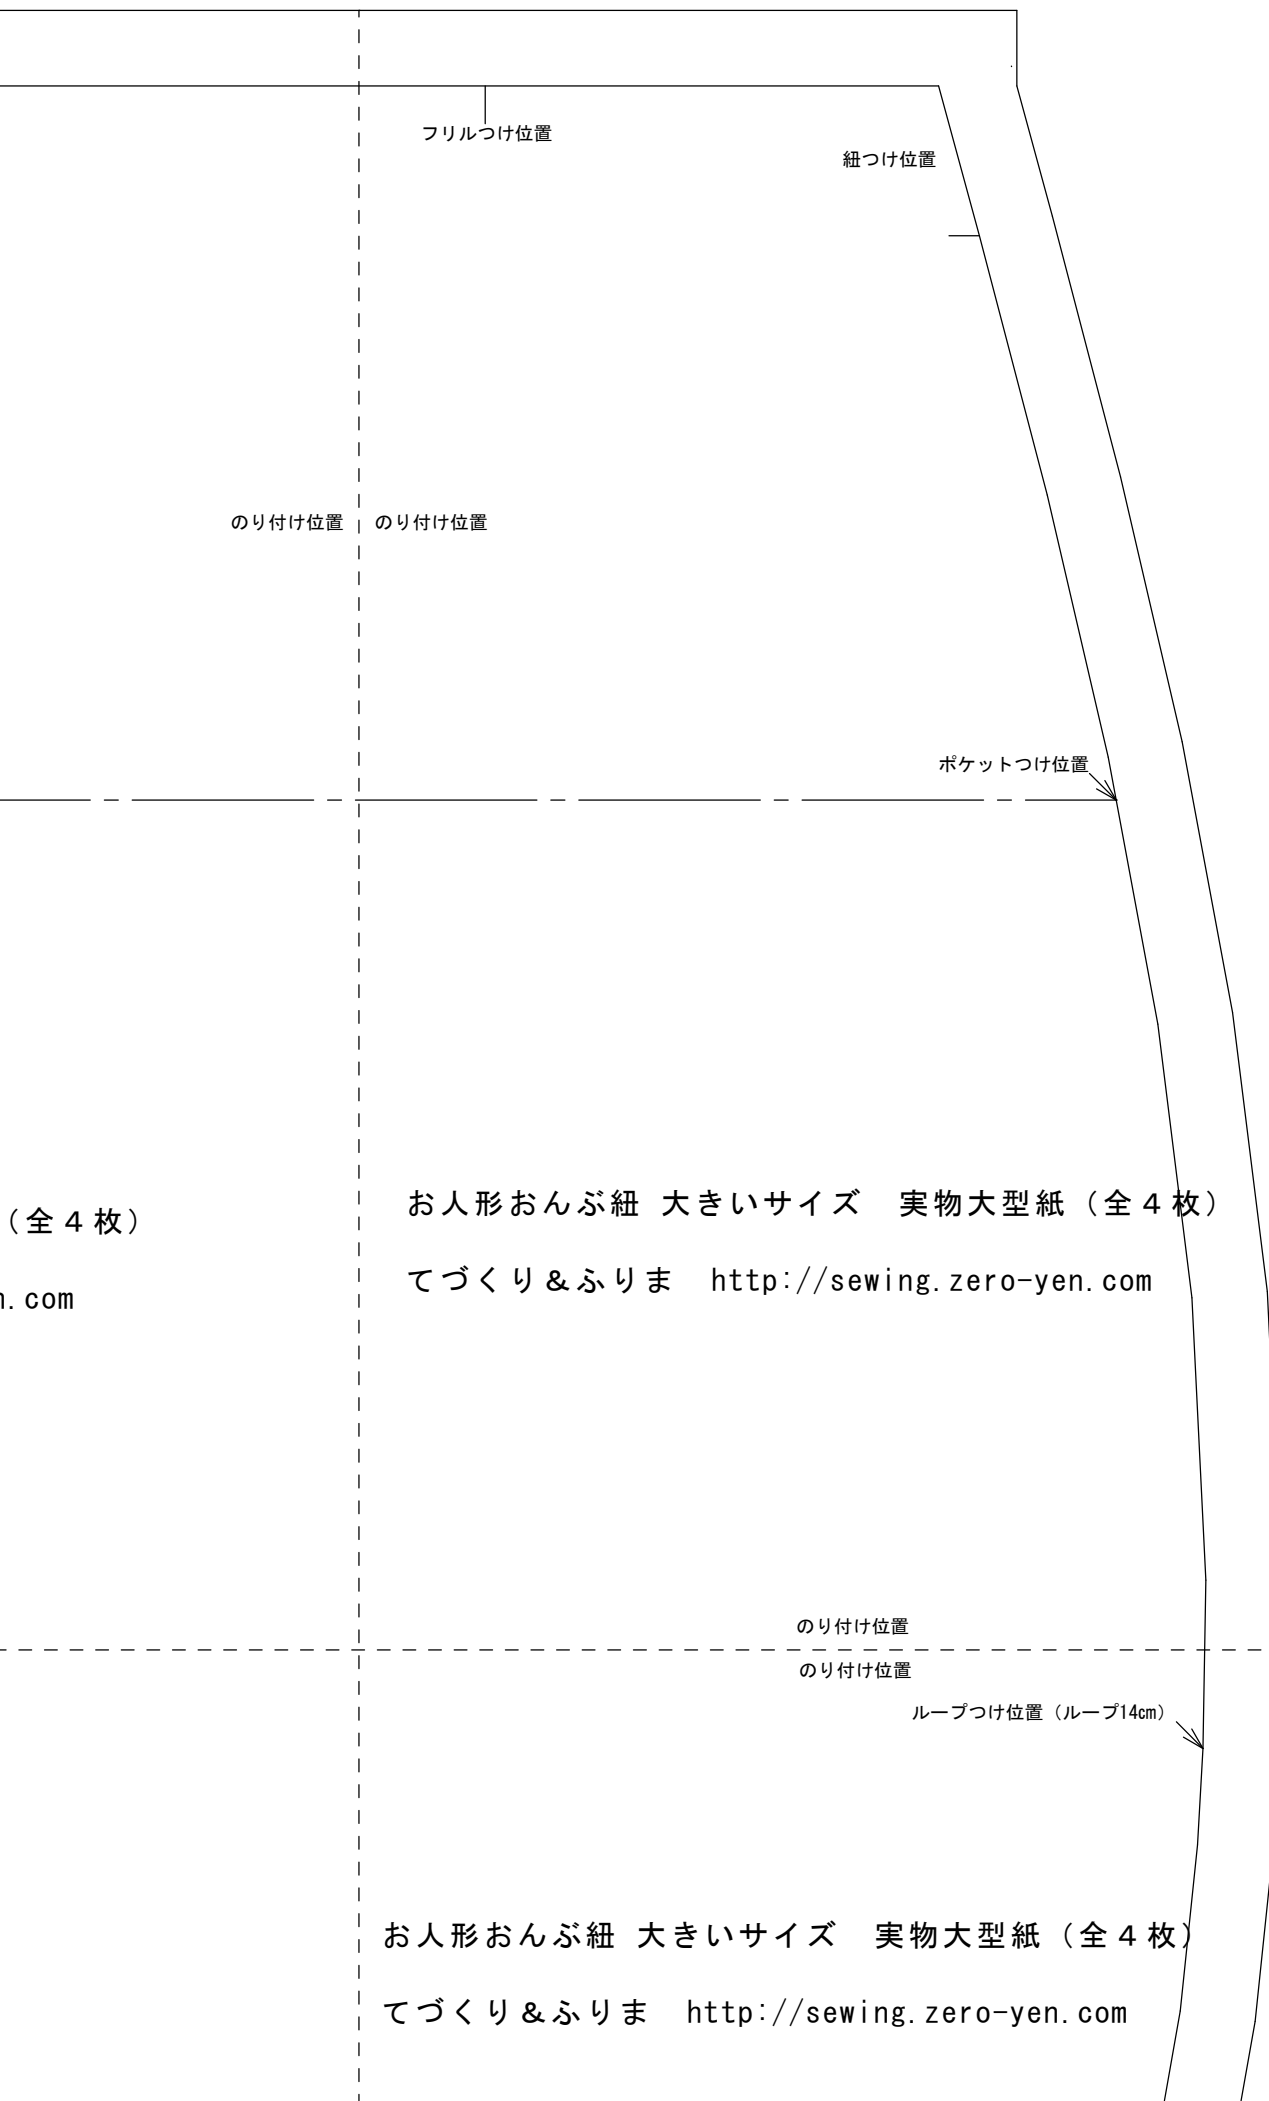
フリルつけ位置

紐つけ位置

のり付け位置　のり付け位置

ポケットつけ位置

（全４枚）

n.com

お人形おんぶ紐 大きいサイズ　実物大型紙（全４枚）

てづくり＆ふりま　http://sewing.zero-yen.com

のり付け位置

のり付け位置

ループつけ位置（ループ14cm）

お人形おんぶ紐 大きいサイズ　実物大型紙（全４枚）

てづくり＆ふりま　http://sewing.zero-yen.com